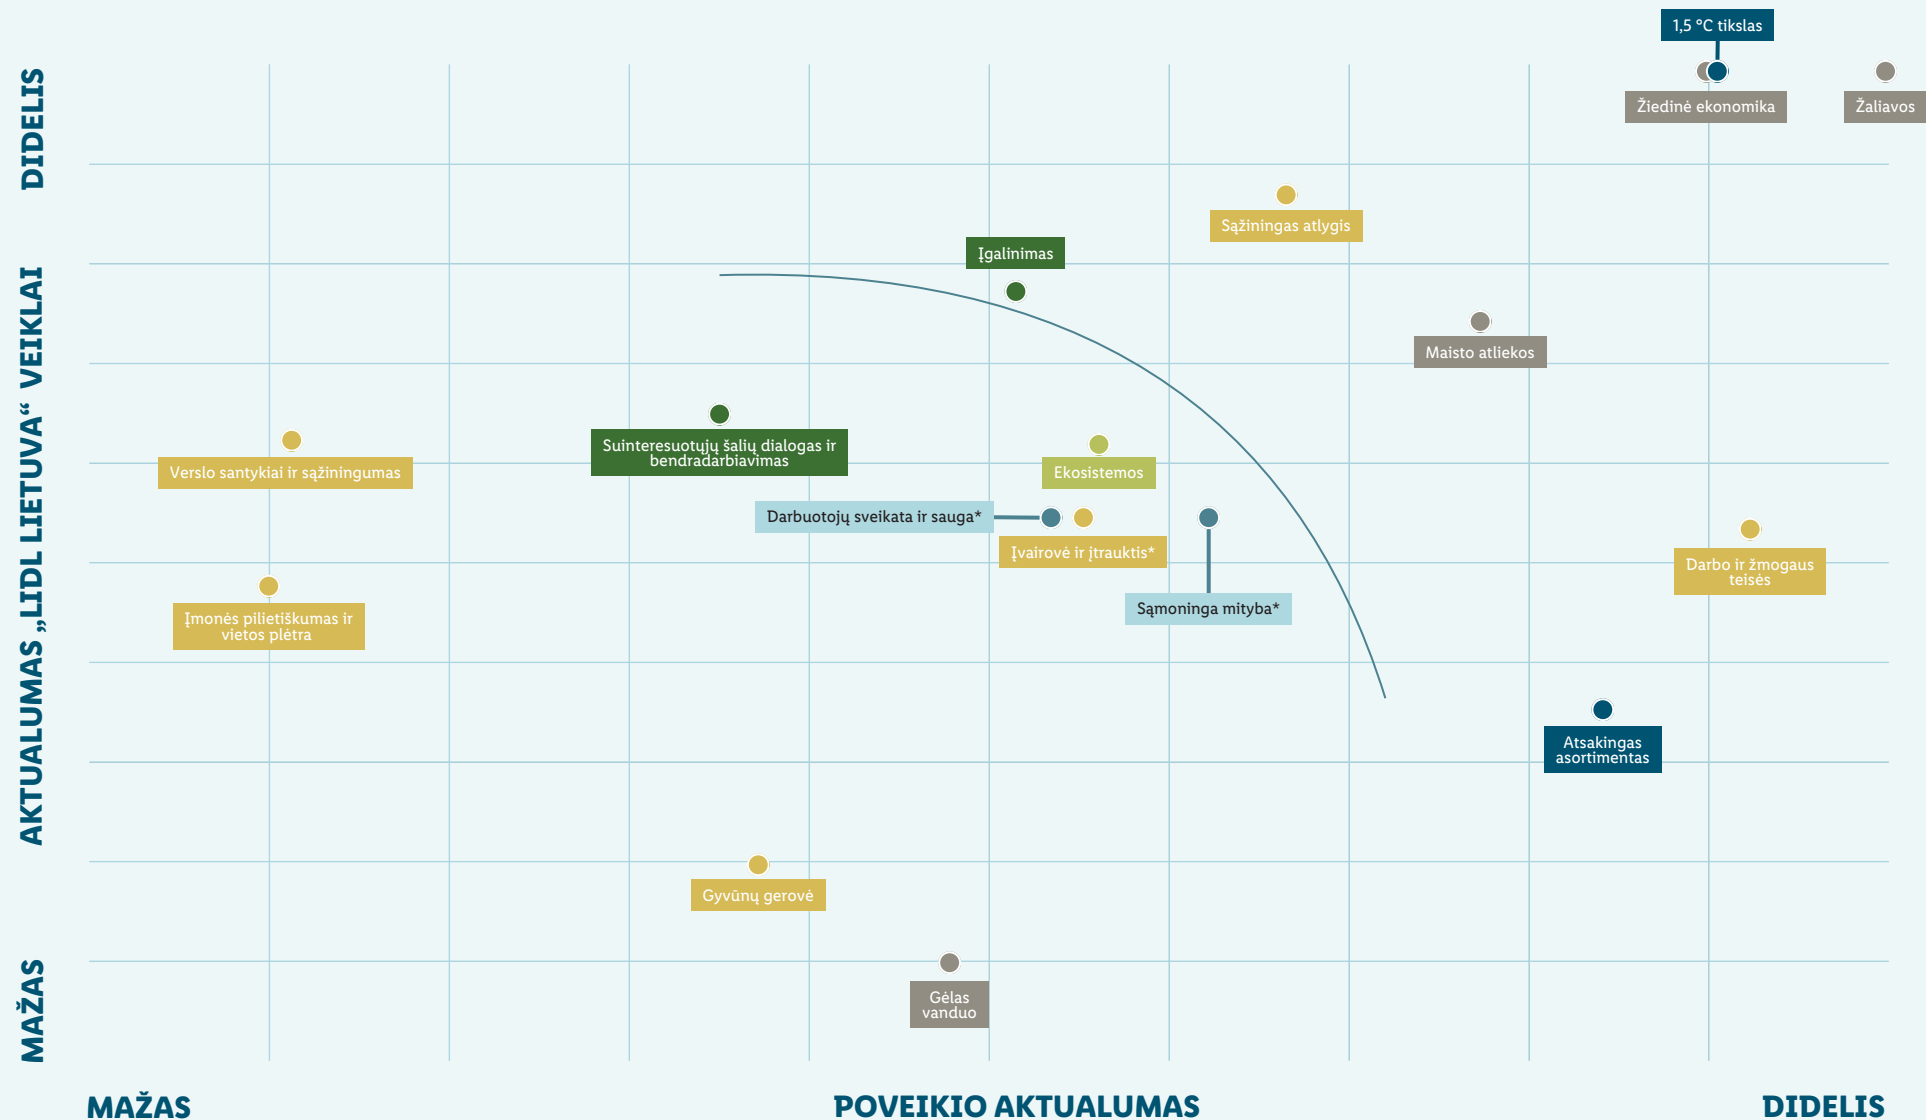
DIDELIS

AKTUALUMAS „LIDL LIETUVA“ VEIKLAI

MAŽAS

1,5 °C tikslas

Žiedinė ekonomika

Žaliavos

Sąžiningas atlygis

Įgalinimas

Maisto atliekos

Suinteresuotųjų šalių dialogas ir bendradarbiavimas

Ekosistemos

Verslo santykiai ir sąžiningumas

Darbuotojų sveikata ir sauga*

Įvairovė ir įtrauktis*

Sąmoninga mityba*

Darbo ir žmogaus teisės

Įmonės pilietiškumas ir vietos plėtra

Atsakingas asortimentas

Gyvūnų gerovė

Gėlas vanduo

MAŽAS

POVEIKIO AKTUALUMAS

DIDELIS